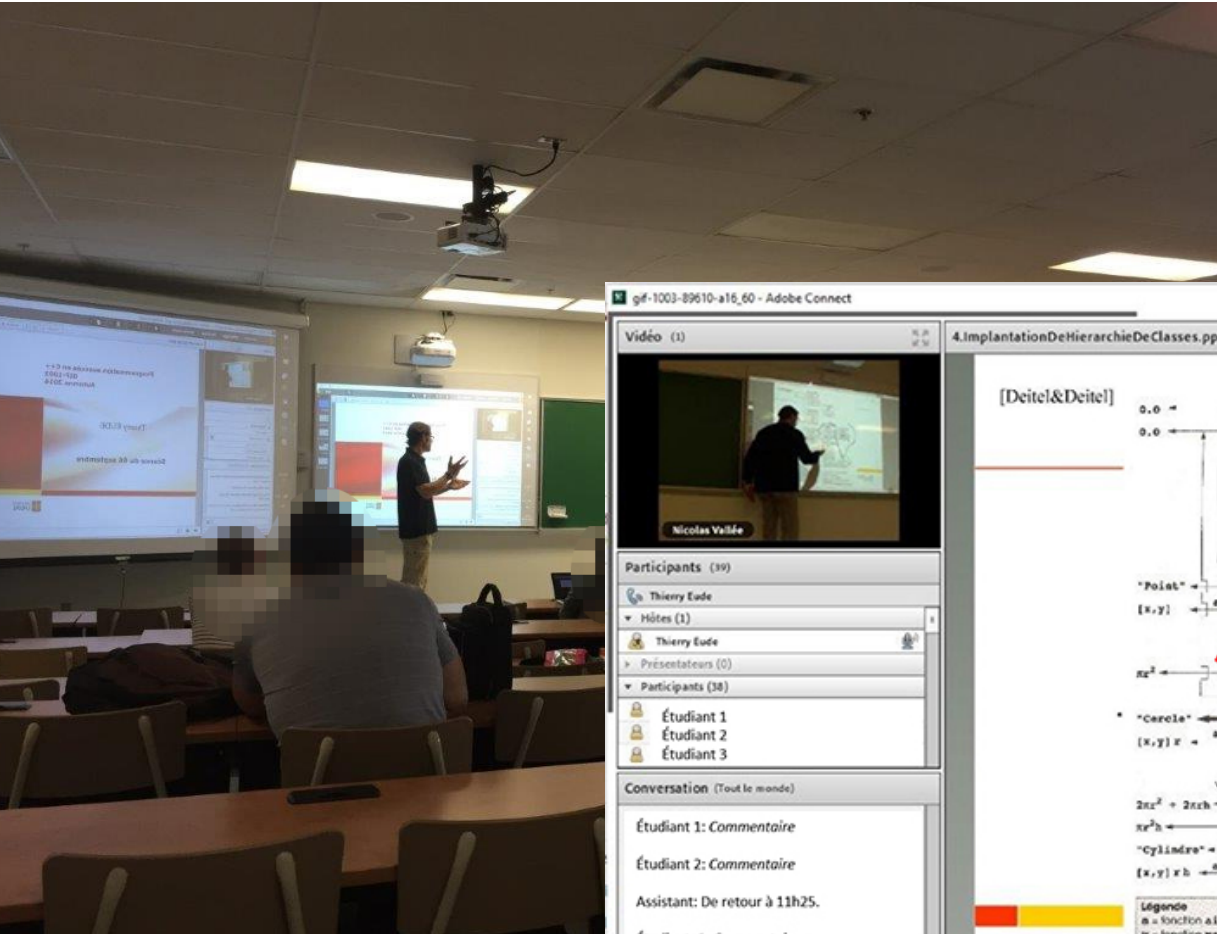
Programmation avancée en C++
GIF-1003
Automne 2016

Thierry EUDE

Séance du 06 septembre

gif-1003-89610-a16_60 - Adobe Connect

Vidéo (1)

Nicolas Vallée

Participants (39)

Thierry Eude

Hôtes (1)

Thierry Eude

Présentateurs (0)

Participants (38)

Étudiant 1
Étudiant 2
Étudiant 3

Conversation (Tout le monde)

Étudiant 1: *Commentaire*

Étudiant 2: *Commentaire*

Assistant: De retour à 11h25.

4.ImplantationDeHierarchieDeClasses.pp

[Deitel&Deitel]

0.0
0.0

"Point"
[x,y]

$\pi r^2$

"Cercle"
[x,y] r

$2\pi r^2 + 2\pi rh$
$\pi r^2 h$
"Cylindre"
[x,y] r h

Légende
a = fonction a
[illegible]